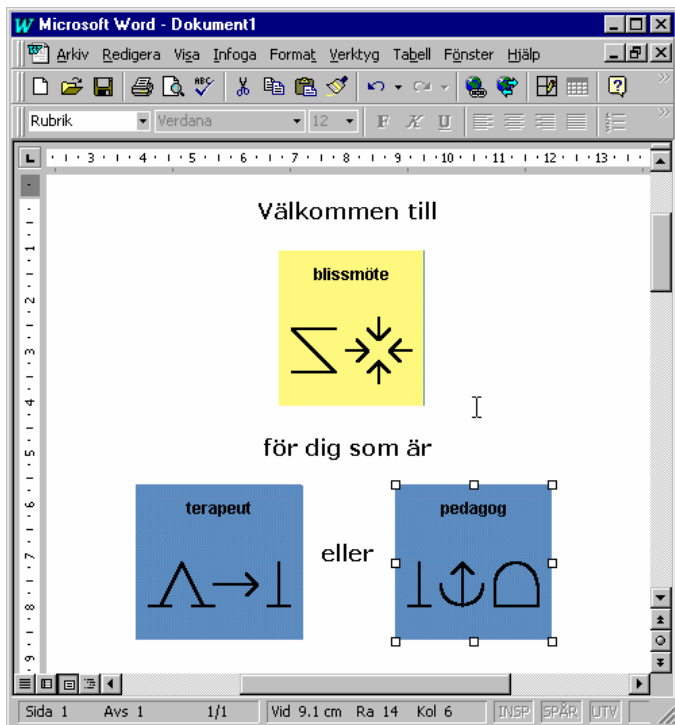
Microsoft Word - Dokument1

Arkiv Redigera Visa Infoga Format Verktyg Tabell Fönster Hjälp

Rubrik Verdana 12

Välkommen till

blissmöte

för dig som är

terapeut

eller

pedagog

Sida 1 Avs 1 1/1 Vid 9.1 cm Ra 14 Kol 6 INSP SPÅR UTV